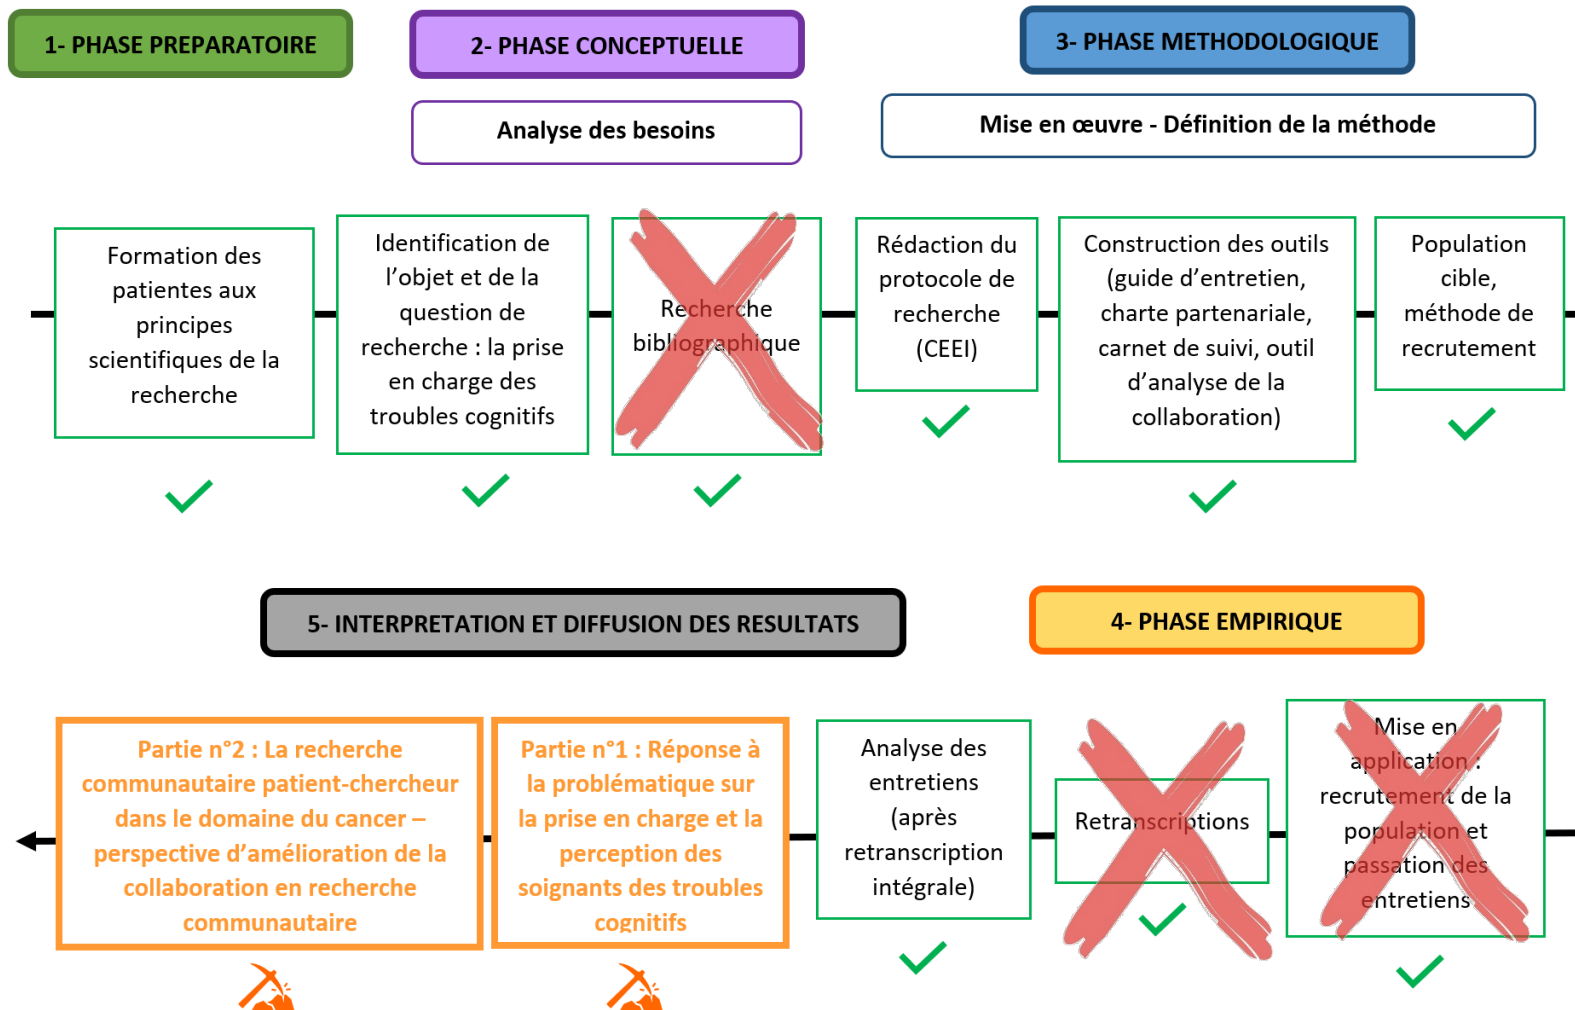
1- PHASE PREPARATOIRE

2- PHASE CONCEPTUELLE

Analyse des besoins

3- PHASE METHODOLOGIQUE

Mise en œuvre - Définition de la méthode

Formation des patientes aux principes scientifiques de la recherche

Identification de l'objet et de la question de recherche : la prise en charge des troubles cognitifs

Recherche bibliographique

Rédaction du protocole de recherche (CEEI)

Construction des outils (guide d'entretien, charte partenariale, carnet de suivi, outil d'analyse de la collaboration)

Population cible, méthode de recrutement

5- INTERPRETATION ET DIFFUSION DES RESULTATS

4- PHASE EMPIRIQUE

Partie n°2 : La recherche communautaire patient-chercheur dans le domaine du cancer – perspective d'amélioration de la collaboration en recherche communautaire

Partie n°1 : Réponse à la problématique sur la prise en charge et la perception des soignants des troubles cognitifs

Analyse des entretiens (après retranscription intégrale)

Retranscriptions

Mise en application : recrutement de la population et passation des entretiens